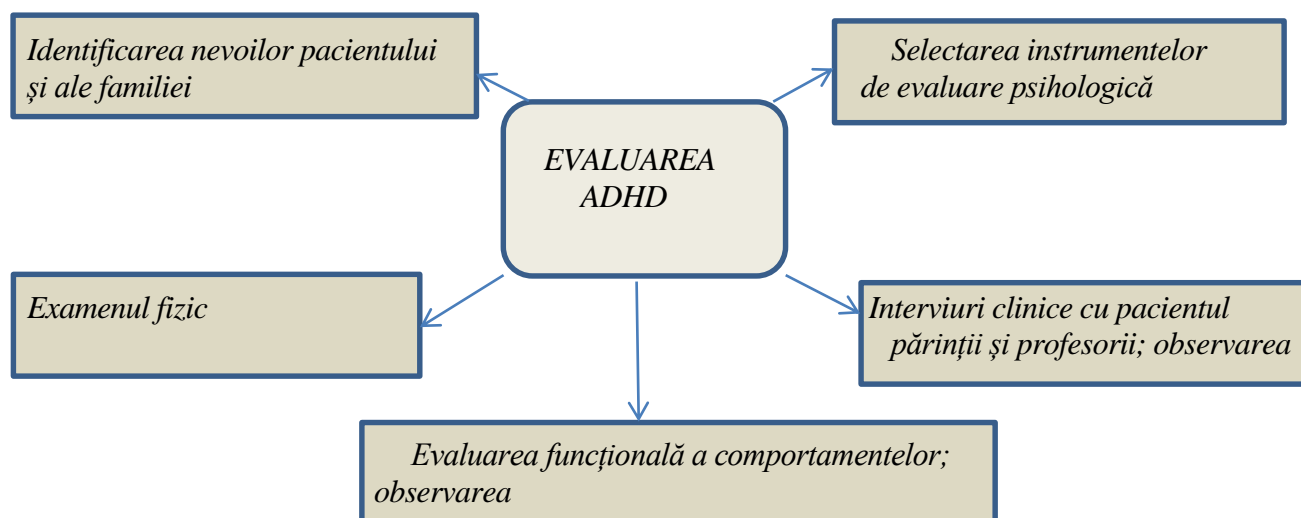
Identificarea nevoilor pacientului și ale familiei

Selectarea instrumentelor de evaluare psihologică

EVALUAREA ADHD

Examenul fizic

Interviuri clinice cu pacientul părinții și profesorii; observarea

Evaluarea funcțională a comportamentelor; observarea